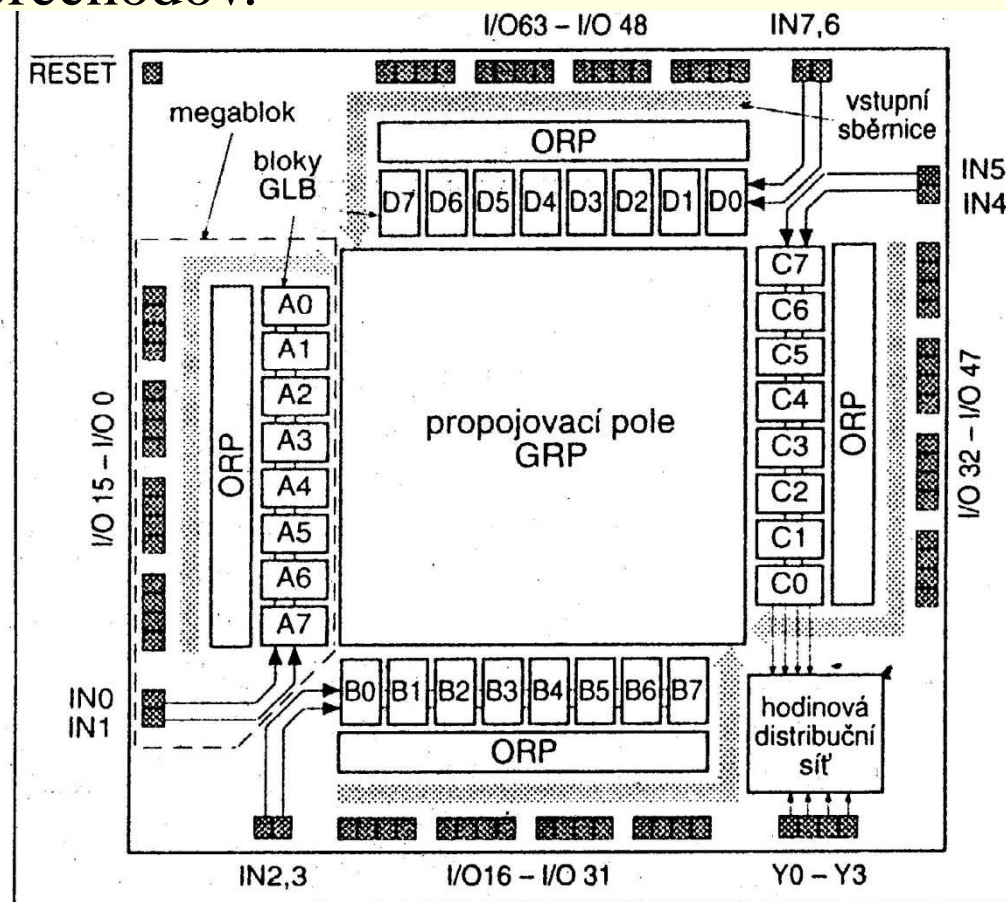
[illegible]obvodov:

I/O63 – I/O 48
IN7,6
$\overline{RESET}$
megablok
vstupní sběrnice
ORP
bloky GLB
D7 D6 D5 D4 D3 D2 D1 D0
IN5
IN4
C7
C6
C5
C4
C3
C2
C1
C0
ORP
I/O 32 – I/O 47
A0
A1
A2
A3
A4
A5
A6
A7
ORP
I/O 15 – I/O 0
propojovací pole GRP
IN0
IN1
B0 B1 B2 B3 B4 B5 B6 B7
ORP
hodinová distribuční síť
IN2,3
I/O16 – I/O 31
Y0 – Y3